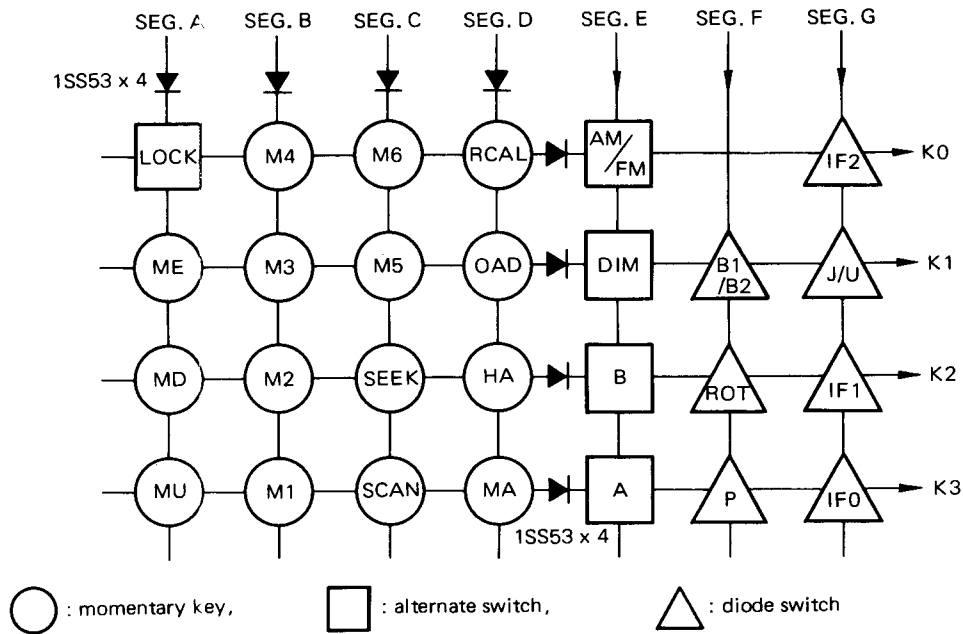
SEG. A SEG. B SEG. C SEG. D SEG. E SEG. F SEG. G

1SS53 x 4

LOCK M4 M6 RCAL AM/FM IF2 K0

ME M3 M5 OAD DIM B1/B2 J/U K1

MD M2 SEEK HA B ROT IF1 K2

MU M1 SCAN MA A P IF0 K3

1SS53 x 4

: momentary key, : alternate switch, : diode switch